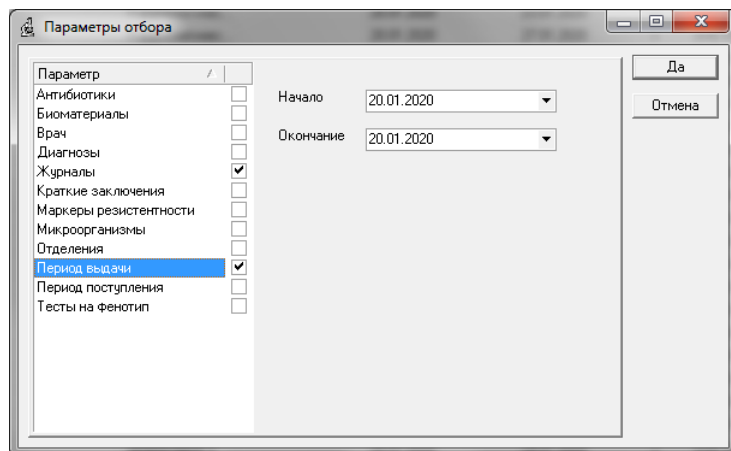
Параметры отбора

Параметр
Антибиотики
Биоматериалы
Врач
Диагнозы
Журналы
Краткие заключения
Маркеры резистентности
Микроорганизмы
Отделения
Период выдачи
Период поступления
Тесты на фенотип

Начало 20.01.2020
Окончание 20.01.2020

Да
Отмена